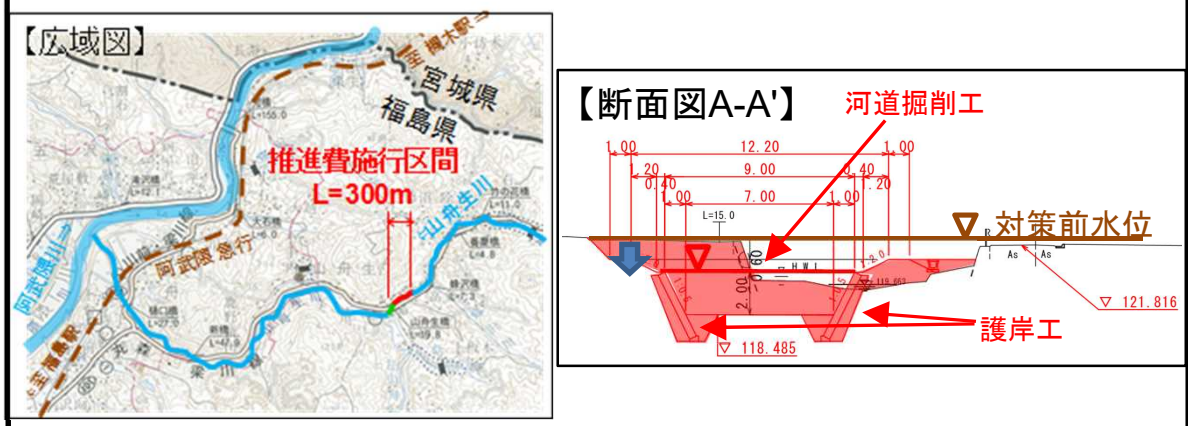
【広域図】

至 槻木駅

宮城県

福島県

推進費施行区間

L=300m

山舟生川

阿武隈川

阿武隈 急行

至 福島駅

【断面図A-A'】

河道掘削工

1.00

12.20

1.00

20

9.00

0.40

0.40

1.20

1.00

7.00

1.00

L=15.0

対策前水位

H.W.L

0.60

2.00

As

As

▽ 121.816

護岸工

▽ 118.485